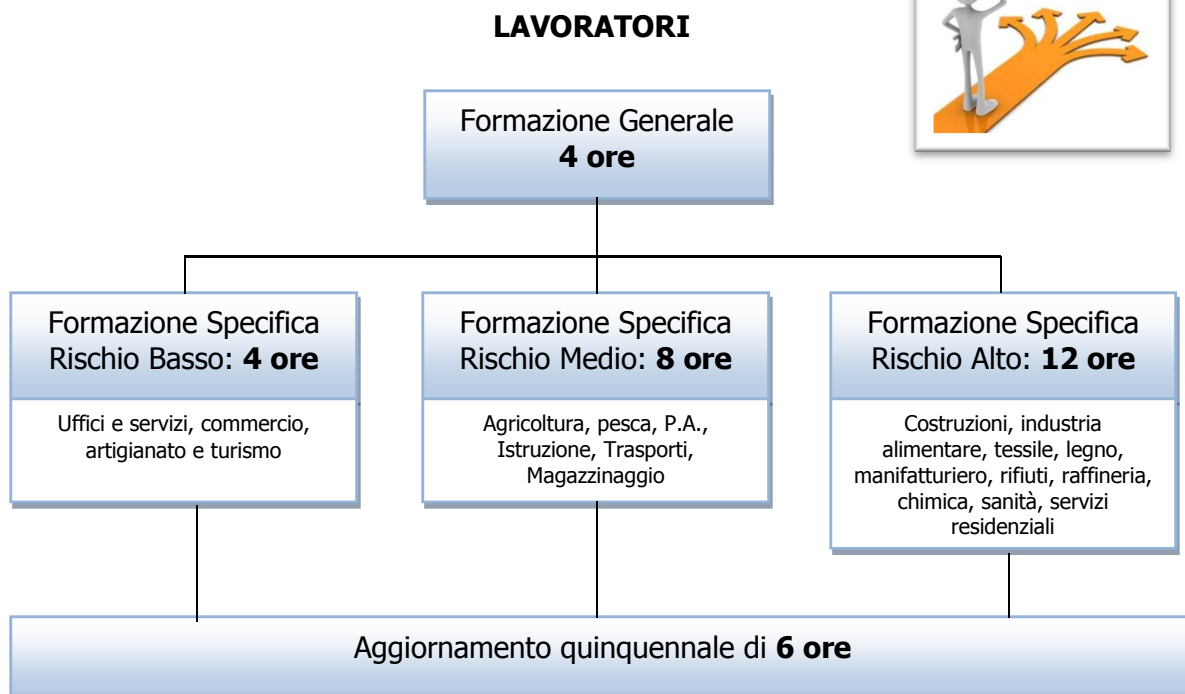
**LAVORATORI**

Formazione Generale
**4 ore**

Formazione Specifica Rischio Basso: **4 ore**

Uffici e servizi, commercio, artigianato e turismo

Formazione Specifica Rischio Medio: **8 ore**

Agricoltura, pesca, P.A., Istruzione, Trasporti, Magazzinaggio

Formazione Specifica Rischio Alto: **12 ore**

Costruzioni, industria alimentare, tessile, legno, manifatturiero, rifiuti, raffineria, chimica, sanità, servizi residenziali

Aggiornamento quinquennale di **6 ore**